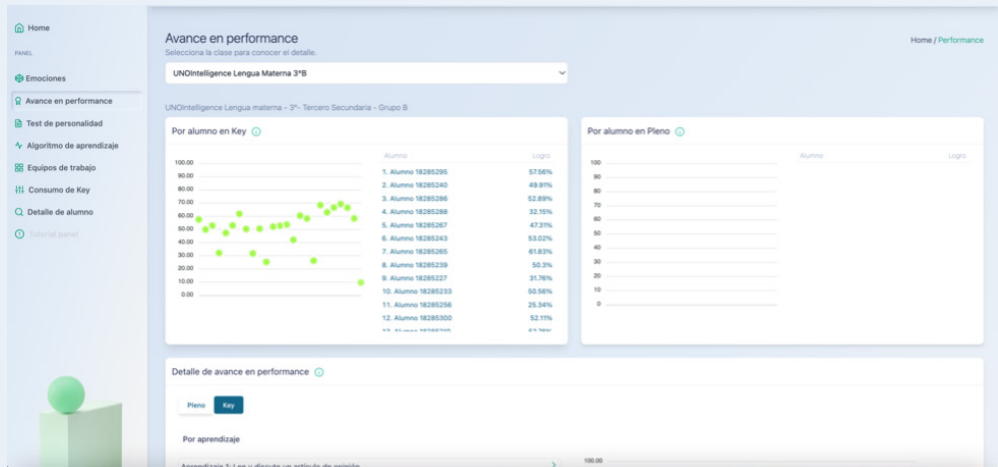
Home
PANEL
Emociones
Avance en performance
Test de personalidad
Algoritmo de aprendizaje
Equipos de trabajo
Consumo de Key
Detalle de alumno
Tutorial panel

Avance en performance
Selecciona la clase para conocer el detalle.

Home / Performance

UNOIntelligence Lengua Materna 3°B

UNOIntelligence Lengua materna - 3°- Tercero Secundaria - Grupo B

Por alumno en Key

100.00
90.00
80.00
70.00
60.00
50.00
40.00
30.00
20.00
10.00
0.00

| Alumno | Logro |
|---|---|
| 1. Alumno 18285295 | 57.56% |
| 2. Alumno 18285240 | 49.91% |
| 3. Alumno 18285286 | 52.89% |
| 4. Alumno 18285288 | 32.15% |
| 5. Alumno 18285267 | 47.31% |
| 6. Alumno 18285243 | 53.02% |
| 7. Alumno 18285265 | 61.83% |
| 8. Alumno 18285239 | 50.3% |
| 9. Alumno 18285227 | 31.76% |
| 10. Alumno 18285233 | 50.56% |
| 11. Alumno 18285256 | 25.34% |
| 12. Alumno 18285300 | 52.11% |
| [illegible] | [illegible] |

Por alumno en Pleno

100
90
80
70
60
50
40
30
20
10
0

Alumno
Logro

Detalle de avance en performance

Pleno
Key

Por aprendizaje

Aprendizaje 1: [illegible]

100.00